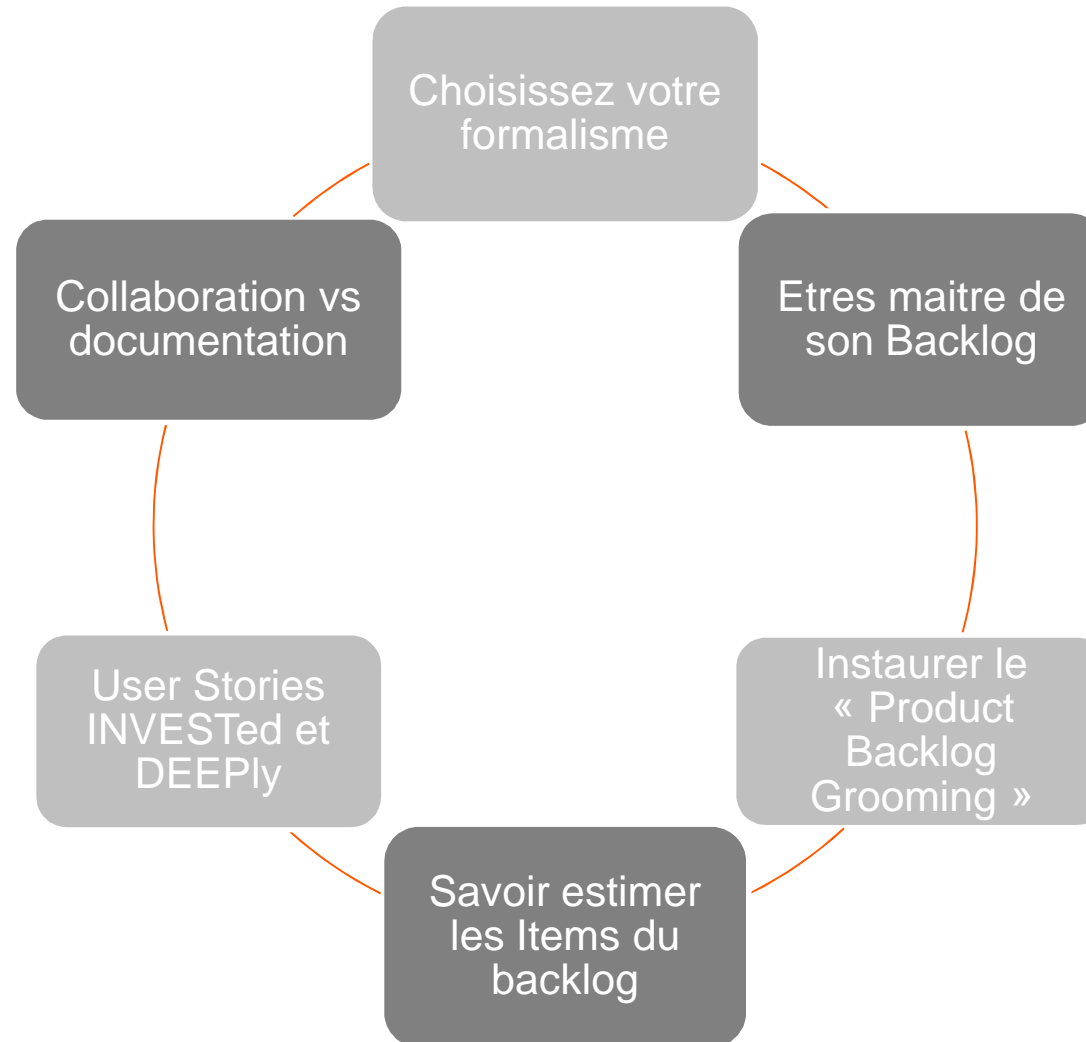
Choisissez votre formalisme

Etres maitre de son Backlog

Instaurer le « Product Backlog Grooming »

Savoir estimer les Items du backlog

User Stories INVESTed et DEEPly

Collaboration vs documentation